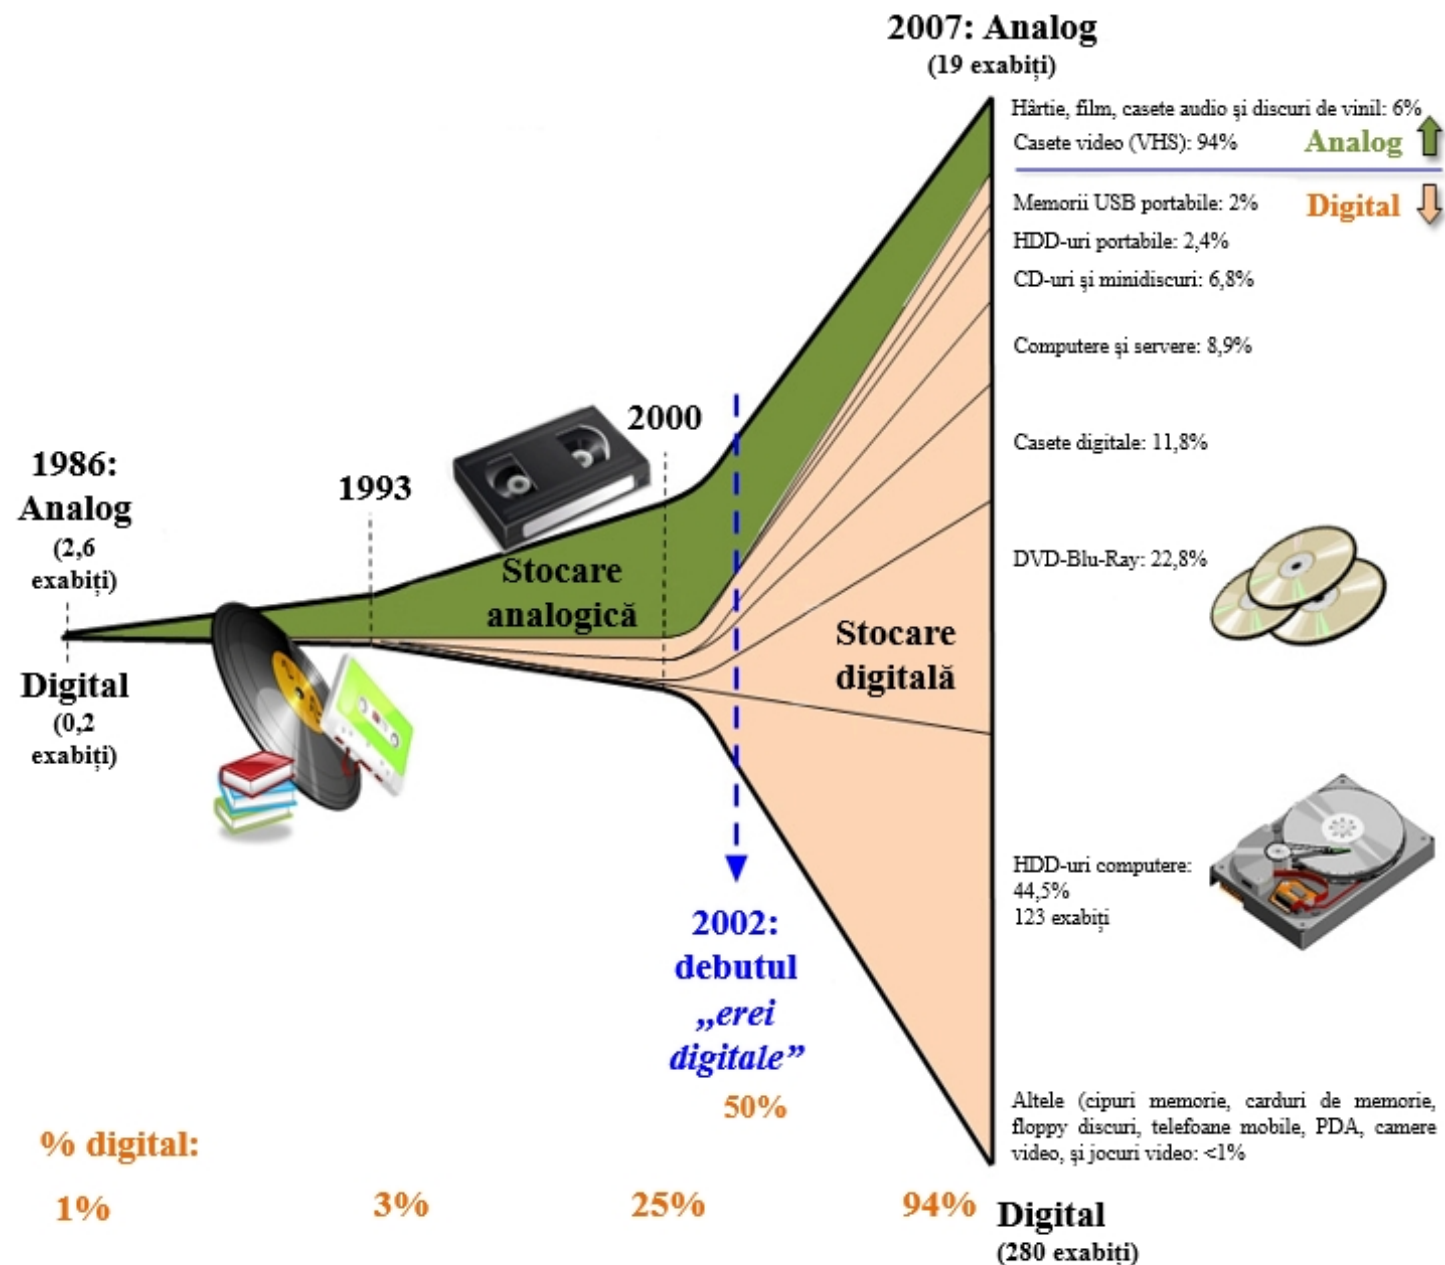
2007: Analog
(19 exabiți)

Hârtie, film, casete audio și discuri de vinil: 6%
Casete video (VHS): 94%
Analog

Memorii USB portabile: 2%
Digital
HDD-uri portabile: 2,4%
CD-uri și minidiscuri: 6,8%
Computere și servere: 8,9%
Casete digitale: 11,8%
DVD-Blu-Ray: 22,8%
HDD-uri computere: 44,5% 123 exabiți
Altele (cipuri memorie, carduri de memorie, floppy discuri, telefoane mobile, PDA, camere video, și jocuri video: <1%

1986: Analog
(2,6 exabiți)

Digital
(0,2 exabiți)

1993

2000

Stocare analogică

Stocare digitală

2002: debutul „erei digitale”

50%

% digital:

1%

3%

25%

94%

Digital
(280 exabiți)